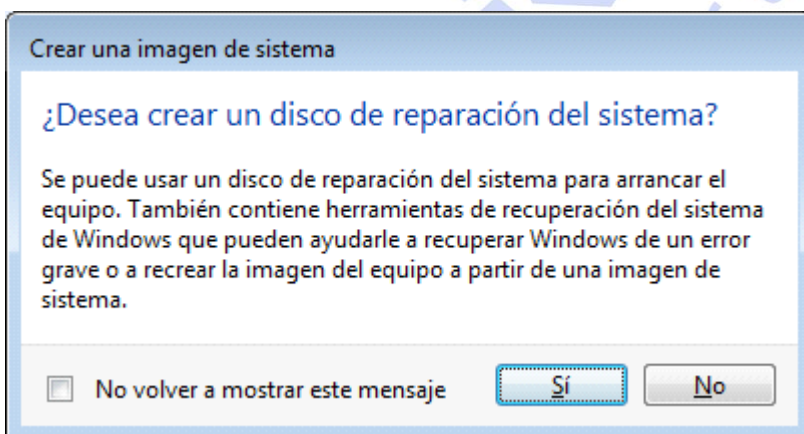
Crear una imagen de sistema

¿Desea crear un disco de reparación del sistema?

Se puede usar un disco de reparación del sistema para arrancar el equipo. También contiene herramientas de recuperación del sistema de Windows que pueden ayudarle a recuperar Windows de un error grave o a recrear la imagen del equipo a partir de una imagen de sistema.

No volver a mostrar este mensaje

Sí

No